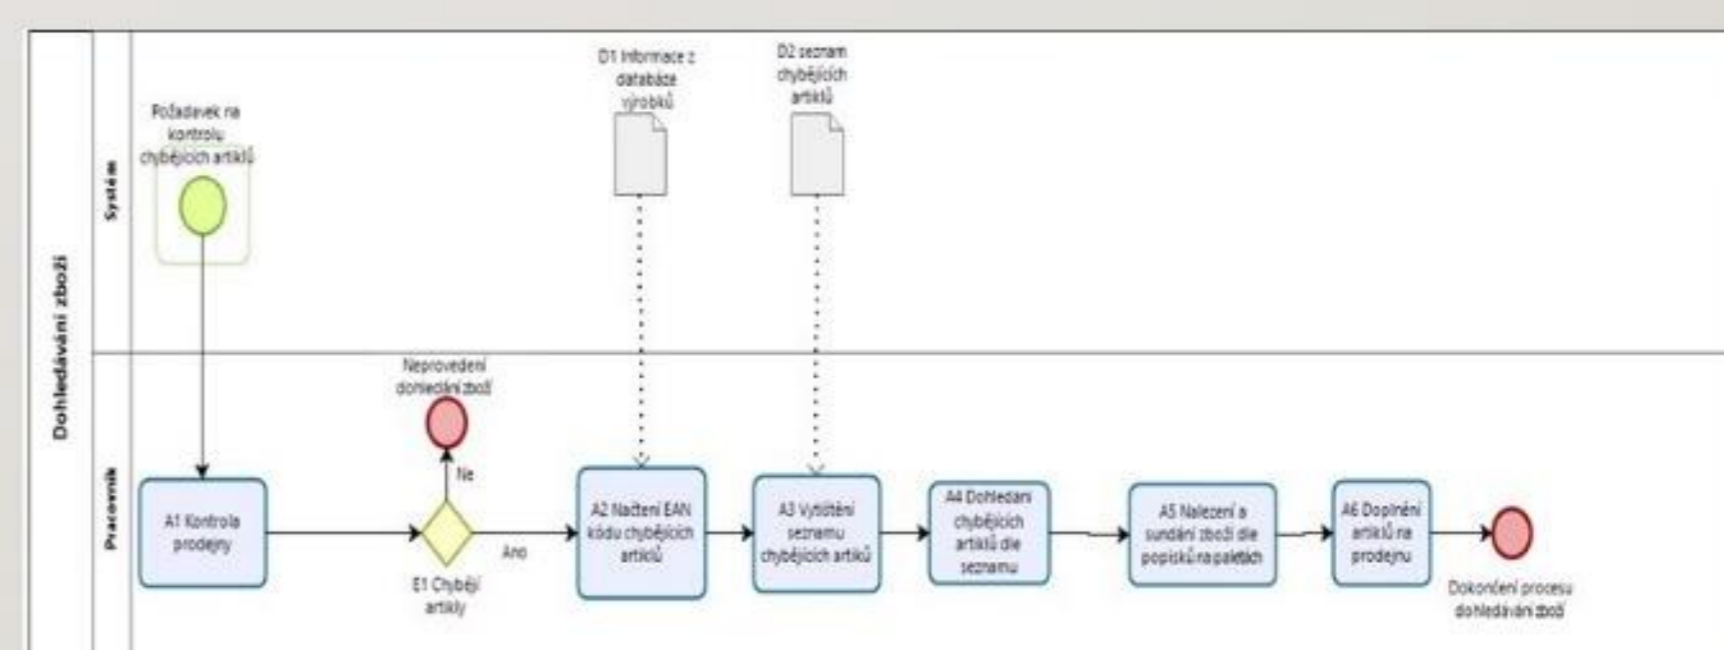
Dohledávání zboží

Systém

Pracovník

Požadavek na kontrolu chybějících artiklů

D1 Informace z databáze výrobků

D2 seznam chybějících artiklů

Neprovedení dohledání zboží

Ne

A1 Kontrola prodejny

E1 Chybějí artikly

Ano

A2 Načtení EAN kódu chybějících artiklů

A3 Vytištění seznamu chybějících artiklů

A4 Dohledání chybějících artiklů dle seznamu

A5 Nalezení a sundání zboží dle popisků na paletách

A6 Doplnění artiklů na prodejnu

Dokončení procesu dohledávání zboží